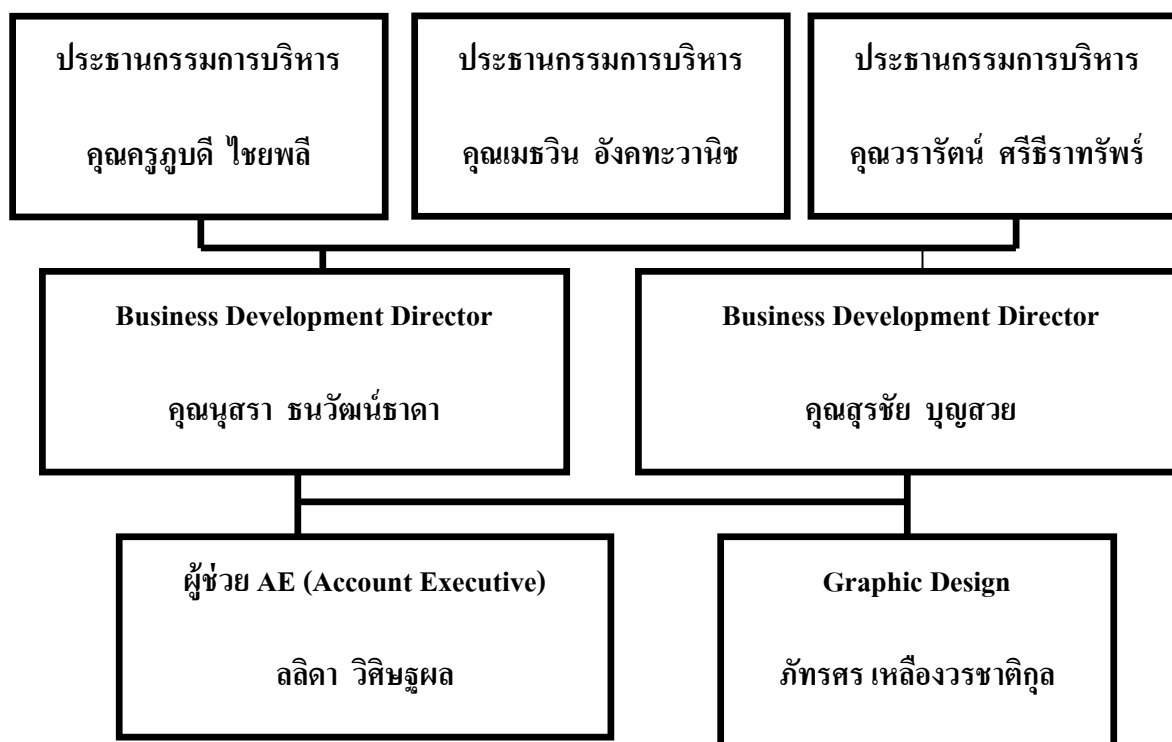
ประธานกรรมการบริหาร

คุณครูภูบดี ไชยพลี

ประธานกรรมการบริหาร

คุณเมธวิน อังคทะวานิช

ประธานกรรมการบริหาร

คุณวรารัตน์ ศรีธีราทรัพร์

Business Development Director

คุณนุสรา ธนวัฒน์ธาดา

Business Development Director

คุณสุรชัย บุญสวย

ผู้ช่วย AE (Account Executive)

ลลิดา วิศิษฐผล

Graphic Design

ภัทรศร เหลืองวรชาติกุล